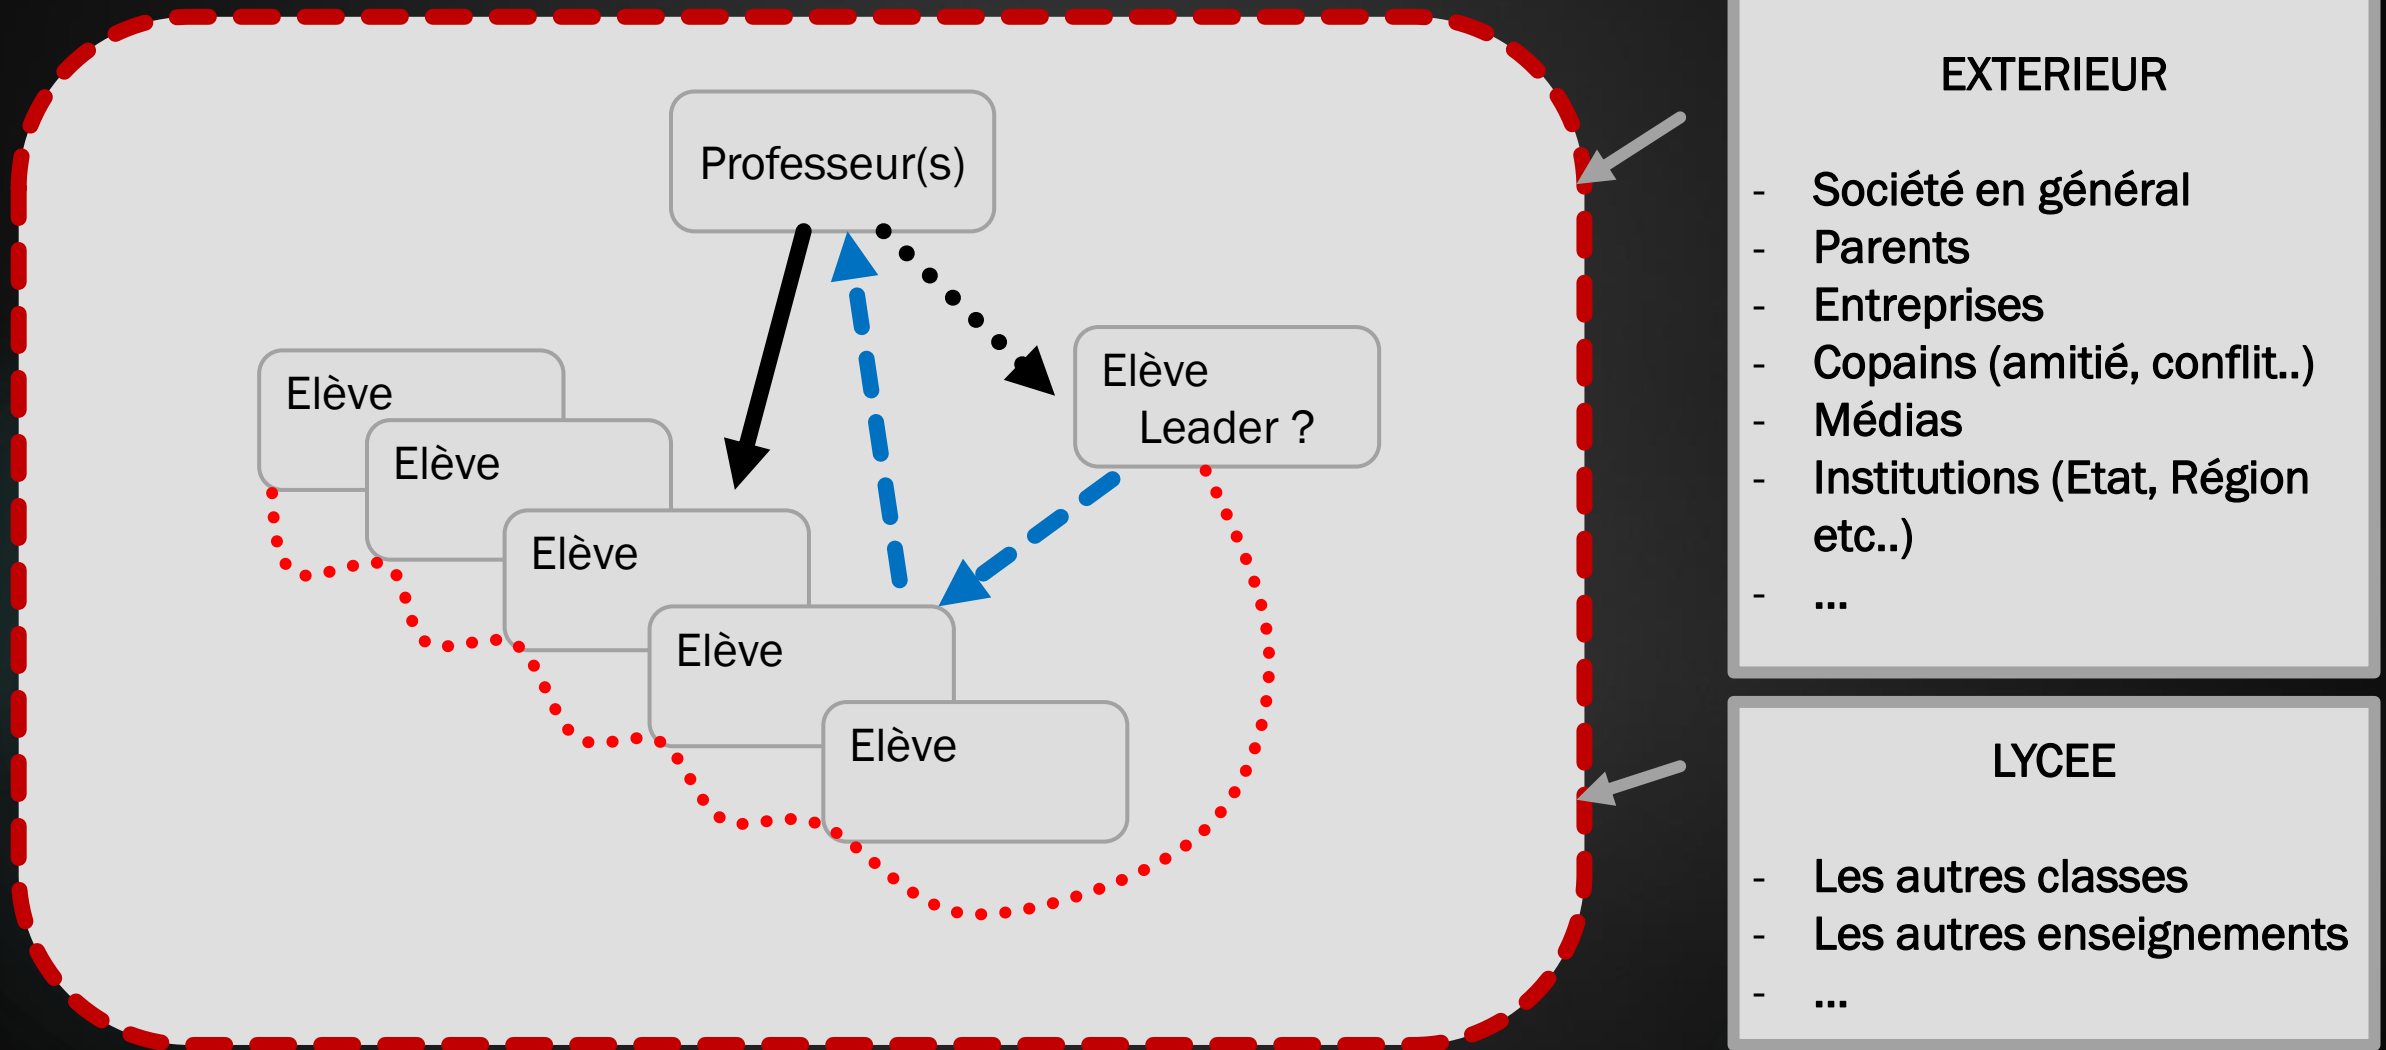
Professeur(s)

Elève

Elève

Elève

Elève

Elève

Elève
Leader ?

EXTERIEUR

- Société en général
- Parents
- Entreprises
- Copains (amitié, conflit..)
- Médias
- Institutions (Etat, Région etc..)
- ...

LYCEE

- Les autres classes
- Les autres enseignements
- ...